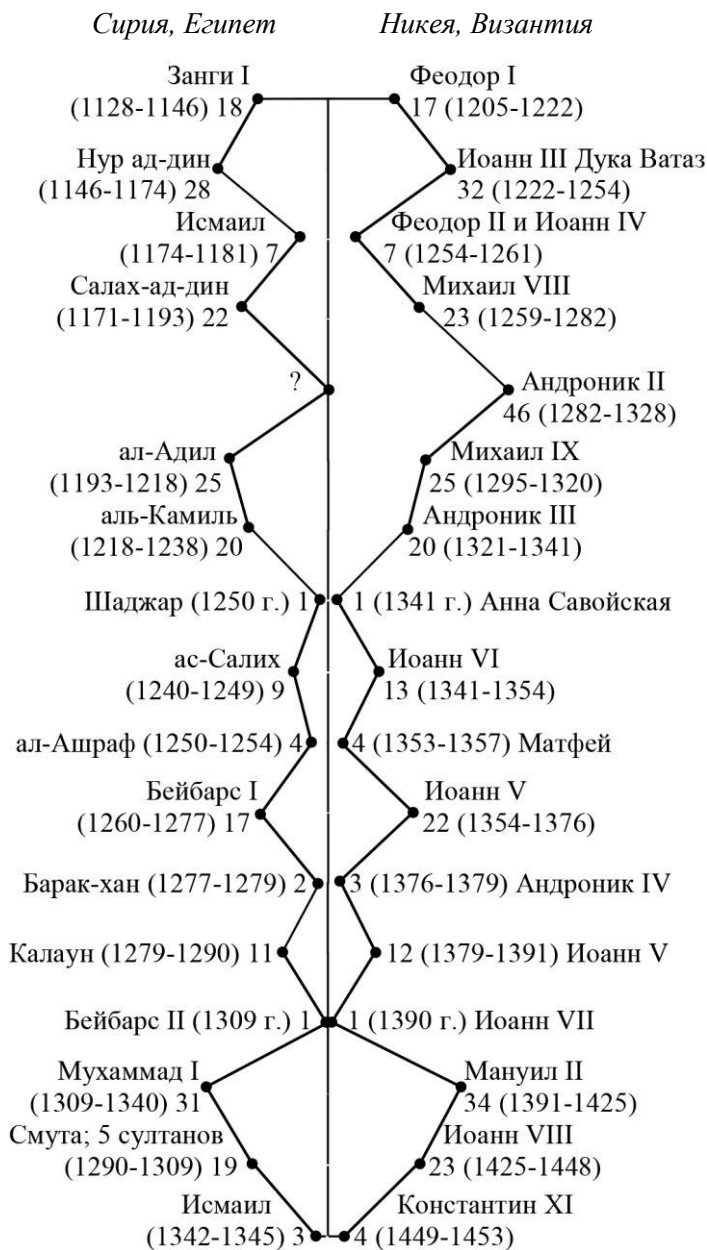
Сирия, Египет

Никея, Византия

Занги I (1128-1146) 18

Феодор I 17 (1205-1222)

Нур ад-дин (1146-1174) 28

Иоанн III Дука Ватаз 32 (1222-1254)

Исмаил (1174-1181) 7

Феодор II и Иоанн IV 7 (1254-1261)

Салах-ад-дин (1171-1193) 22

Михаил VIII 23 (1259-1282)

?

Андроник II 46 (1282-1328)

ал-Адил (1193-1218) 25

Михаил IX 25 (1295-1320)

аль-Камиль (1218-1238) 20

Андроник III 20 (1321-1341)

Шаджар (1250 г.) 1

1 (1341 г.) Анна Савойская

ас-Салих (1240-1249) 9

Иоанн VI 13 (1341-1354)

ал-Ашраф (1250-1254) 4

4 (1353-1357) Матфей

Бейбарс I (1260-1277) 17

Иоанн V 22 (1354-1376)

Барак-хан (1277-1279) 2

3 (1376-1379) Андроник IV

Калаун (1279-1290) 11

12 (1379-1391) Иоанн V

Бейбарс II (1309 г.) 1

1 (1390 г.) Иоанн VII

Мухаммад I (1309-1340) 31

Мануил II 34 (1391-1425)

Смута; 5 султанов (1290-1309) 19

Иоанн VIII 23 (1425-1448)

Исмаил (1342-1345) 3

Константин XI 4 (1449-1453)